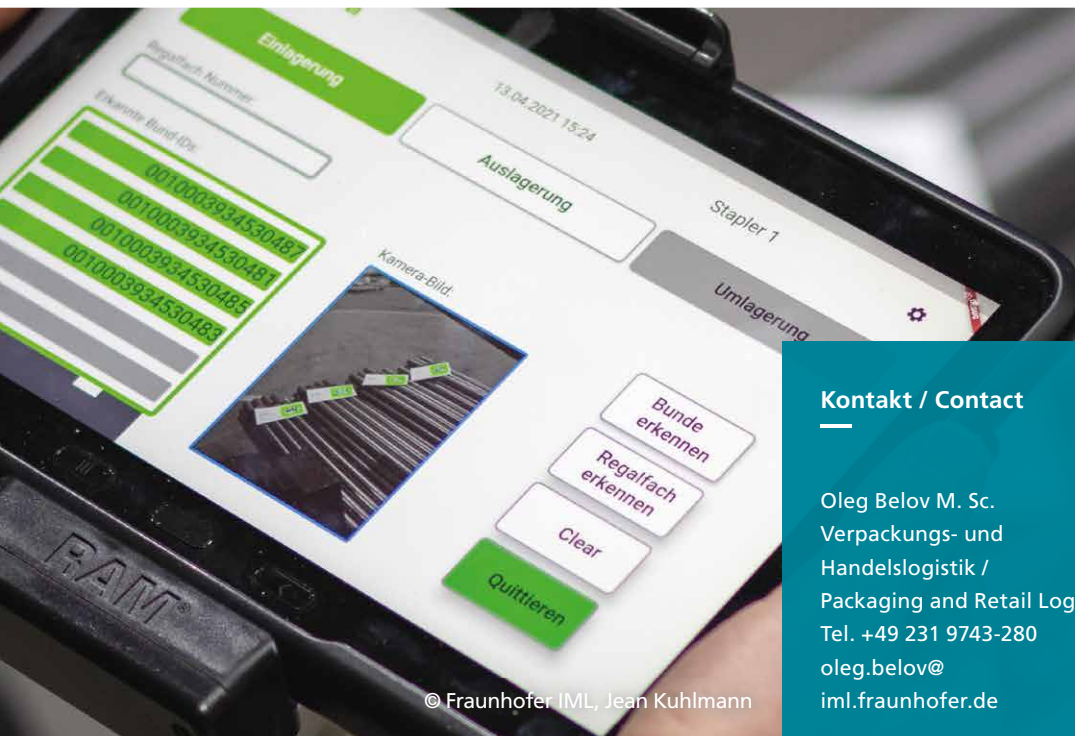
Einlagerung

Regalfach Nummer

Erkannte Bund-IDs:

0010003934530487

0010003934530481

0010003934530485

0010003934530483

13.04.2021 15:24

Auslagerung

Stapler 1

Umlagerung

Kamera-Bild:

Bunde erkennen

Regalfach erkennen

Clear

Quittieren

RAM

© Fraunhofer IML, Jean Kuhlmann

Kontakt / Contact

Oleg Belov M. Sc.
Verpackungs- und Handelslogistik / Packaging and Retail Log
Tel. +49 231 9743-280
oleg.belov@
iml.fraunhofer.de